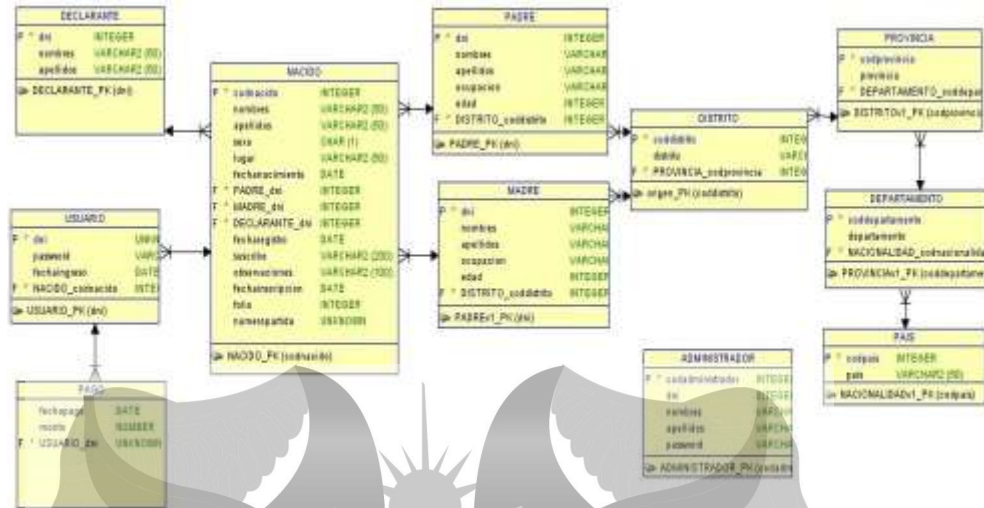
DECLARANTE
P * dni INTEGER
nombres VARCHAR2 (50)
apellidos VARCHAR2 (50)
DECLARANTE_PK (dni)

NACIDO
P * codnacido INTEGER
nombres VARCHAR2 (50)
apellidos VARCHAR2 (50)
sexo CHAR (1)
lugar VARCHAR2 (50)
fechanacimiento DATE
F * PADRE_dni INTEGER
F * MADRE_dni INTEGER
F * DECLARANTE_dni INTEGER
fecharegistro DATE
testoribe VARCHAR2 (200)
observaciones VARCHAR2 (100)
fechainscripcion DATE
folio INTEGER
numeropartida UNKNOWN
NACIDO_PK (codnacido)

PADRE
P * dni INTEGER
nombres VARCHAR
apellidos VARCHAR
ocupacion VARCHAR
edad INTEGER
F * DISTRITO_coddistrito INTEGER
PADRE_PK (dni)

MADRE
P * dni INTEGER
nombres VARCHAR
apellidos VARCHAR
ocupacion VARCHAR
edad INTEGER
F * DISTRITO_coddistrito INTEGER
PADREv1_PK (dni)

DISTRITO
P * coddistrito INTEG
distrito VARCI
F * PROVINCIA_codprovincia INTEG
origen_PK (coddistrito)

PROVINCIA
P * codprovincia
provincia
F * DEPARTAMENTO_coddepar
DISTRITOv1_PK (codprovincia

DEPARTAMENTO
P * coddepartamento
departamento
F * NACIONALIDAD_codnacionalida
PROVINCIAv1_PK (coddepartame

PAIS
P * codpais INTEGER
pais VARCHAR2 (50)
NACIONALIDADv1_PK (codpais)

USUARIO
P * dni UNKN
password VARCI
fechaingreso DATE
F * NACIDO_codnacido INTE
USUARIO_PK (dni)

PAGO
fechapago DATE
monto NUMBER
F * USUARIO_dni UNKNOWN

ADMINISTRADOR
P * codadministrador INTEGE
dni INTEGE
nombres VARCH
apellidos VARCH
password VARCH
ADMINISTRADOR_PK (codadm